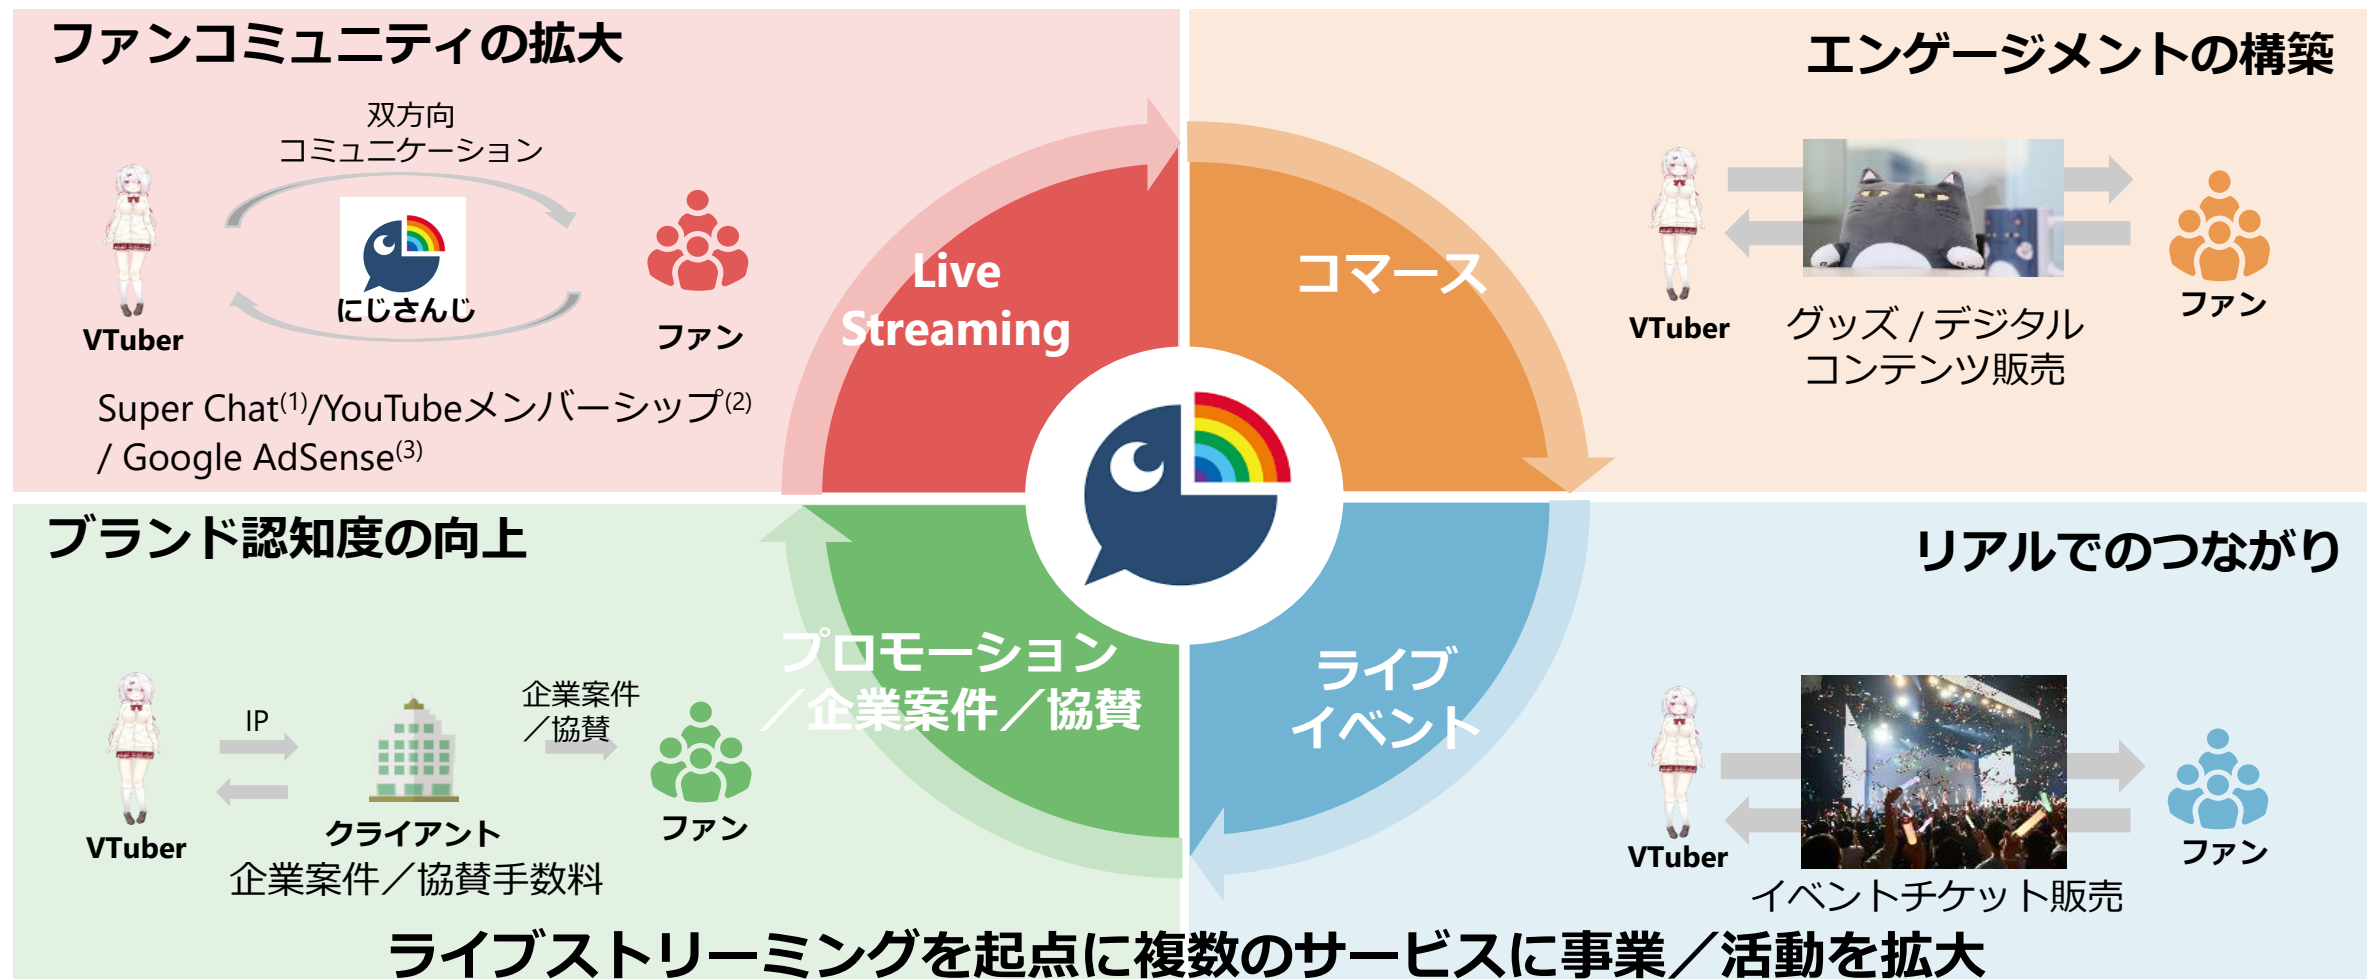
ファンコミュニティの拡大

双方向
コミュニケーション

VTuber

にじさんじ

ファン

Super Chat$^{(1)}$/YouTubeメンバーシップ$^{(2)}$ / Google AdSense$^{(3)}$

エンゲージメントの構築

VTuber

グッズ / デジタル
コンテンツ販売

ファン

Live Streaming

コマース

プロモーション／企業案件／協賛

ライブイベント

ブランド認知度の向上

IP

企業案件／協賛

VTuber

クライアント
企業案件／協賛手数料

ファン

リアルでのつながり

VTuber

イベントチケット販売

ファン

ライブストリーミングを起点に複数のサービスに事業／活動を拡大